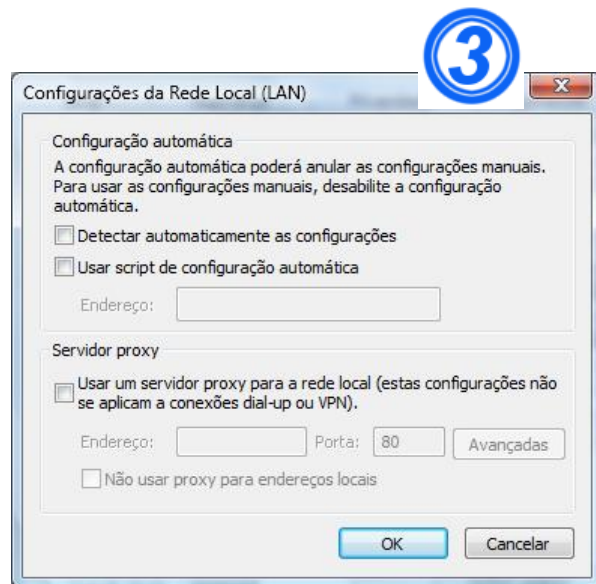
3

Configurações da Rede Local (LAN)

Configuração automática

A configuração automática poderá anular as configurações manuais. Para usar as configurações manuais, desabilite a configuração automática.

Detectar automaticamente as configurações

Usar script de configuração automática

Endereço:

Servidor proxy

Usar um servidor proxy para a rede local (estas configurações não se aplicam a conexões dial-up ou VPN).

Endereço: Porta: 80 Avançadas

Não usar proxy para endereços locais

OK Cancelar